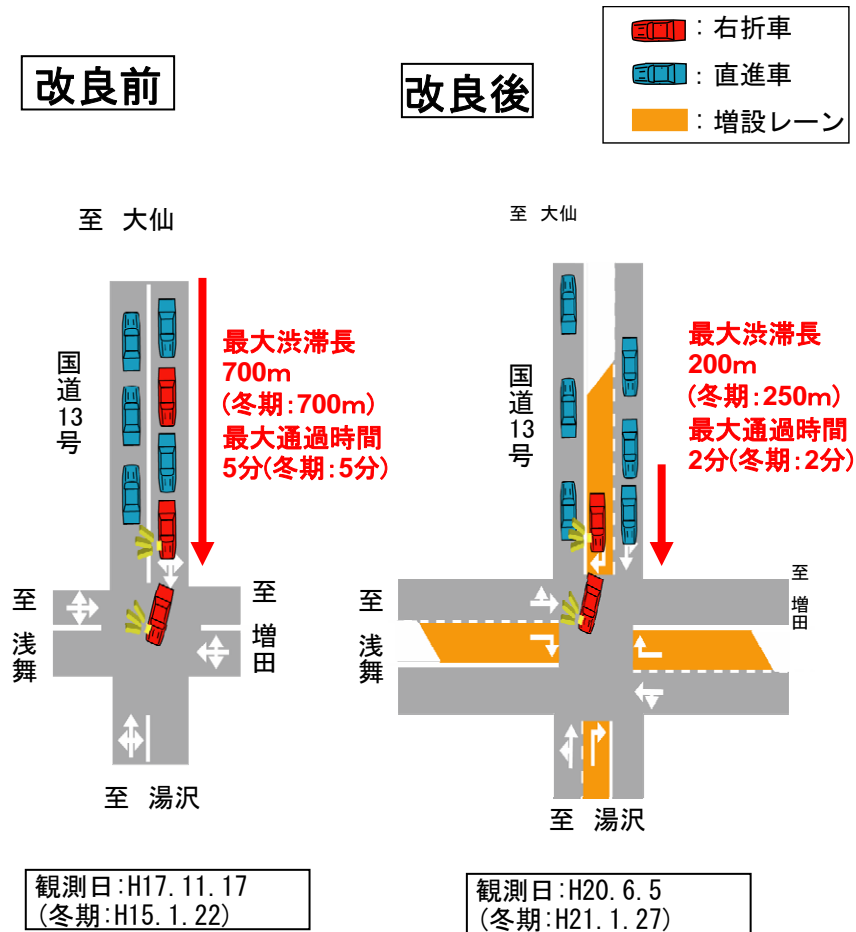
:右折車
:直進車
:増設レーン

改良前

至 大仙

国道13号

最大渋滞長
700m
(冬期:700m)
最大通過時間
5分(冬期:5分)

至 浅舞

至 増田

至 湯沢

観測日:H17.11.17
(冬期:H15.1.22)

改良後

至 大仙

国道13号

最大渋滞長
200m
(冬期:250m)
最大通過時間
2分(冬期:2分)

至 浅舞

至 増田

至 湯沢

観測日:H20.6.5
(冬期:H21.1.27)